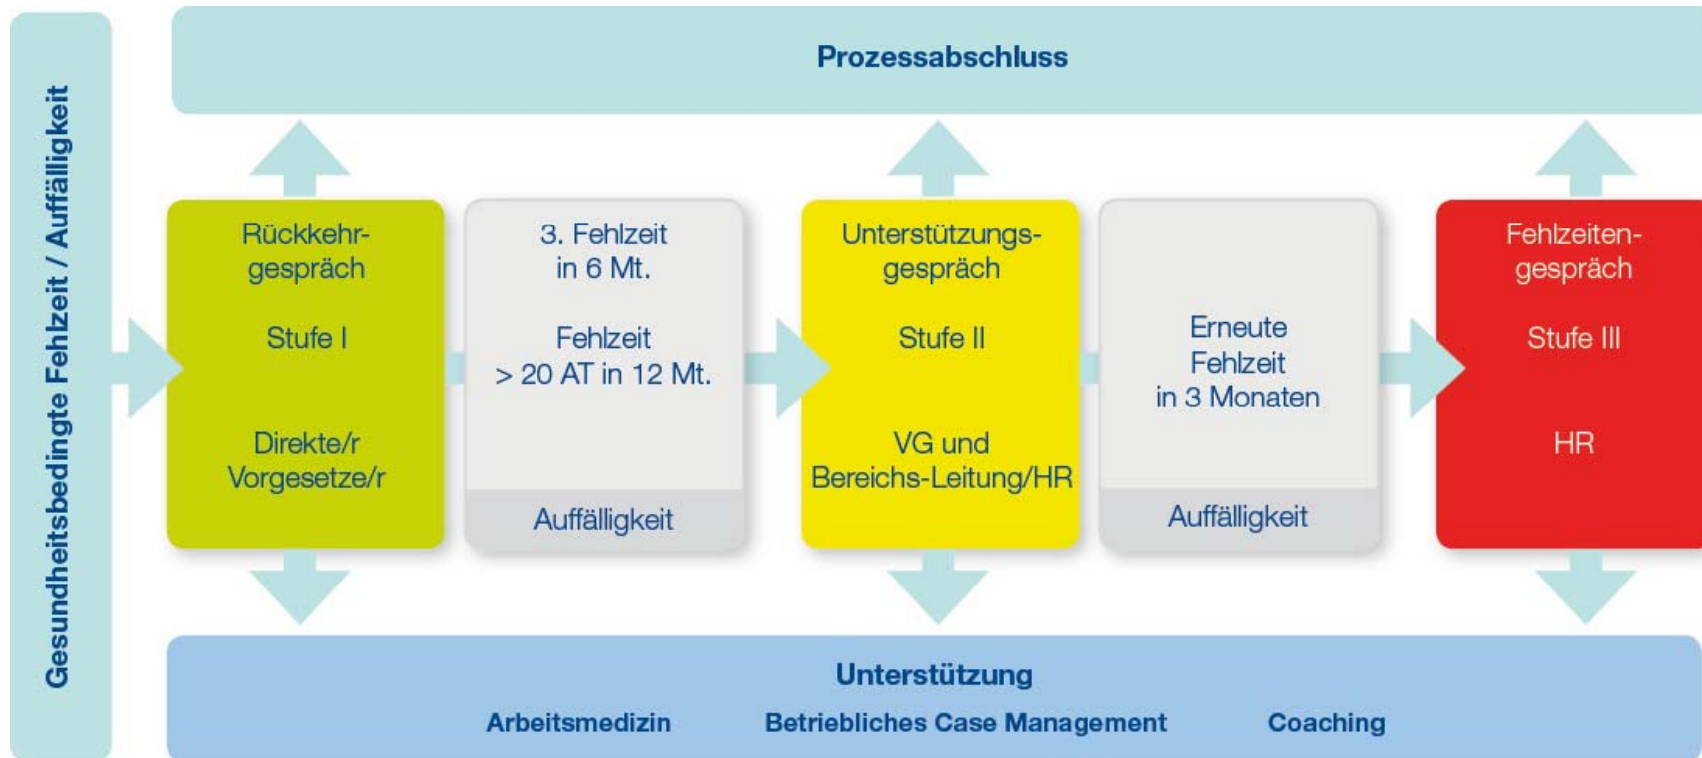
Gesundheitsbedingte Fehlzeit / Auffälligkeit

Prozessabschluss

Rückkehrgespräch

Stufe I

Direkte/r Vorgesetze/r

3. Fehlzeit in 6 Mt.

Fehlzeit > 20 AT in 12 Mt.

Auffälligkeit

Unterstützungsgespräch

Stufe II

VG und Bereichs-Leitung/HR

Erneute Fehlzeit in 3 Monaten

Auffälligkeit

Fehlzeitengespräch

Stufe III

HR

Unterstützung

Arbeitsmedizin

Betriebliches Case Management

Coaching